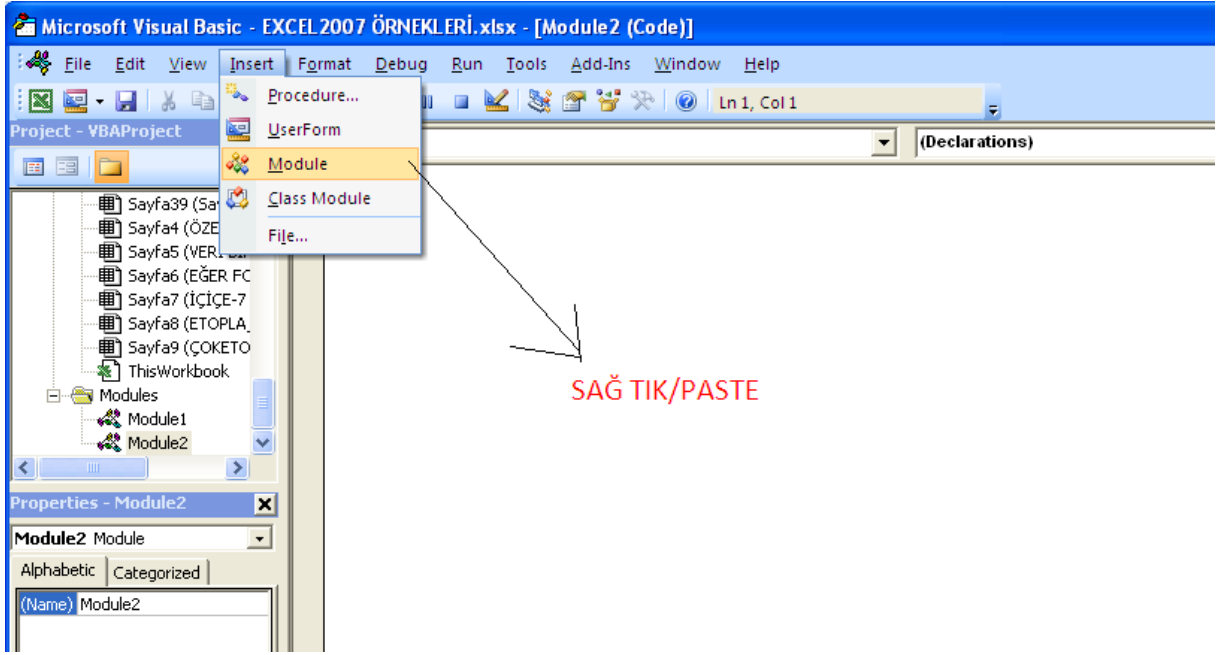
Microsoft Visual Basic - EXCEL2007 ÖRNEKLERİ.xlsx - [Module2 (Code)]

File Edit View Insert Format Debug Run Tools Add-Ins Window Help

Ln 1, Col 1

Project - VBAProject

Procedure...
UserForm
Module
Class Module
File...

(Declarations)

Sayfa39 (Sa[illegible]
Sayfa4 (ÖZE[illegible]
Sayfa5 (VER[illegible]
Sayfa6 (EĞER FC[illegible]
Sayfa7 (İÇİÇE-7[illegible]
Sayfa8 (ETOPLA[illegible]
Sayfa9 (ÇOKETO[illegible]
ThisWorkbook
Modules
Module1
Module2

SAĞ TIK/PASTE

Properties - Module2
Module2 Module
Alphabetic Categorized
(Name) Module2